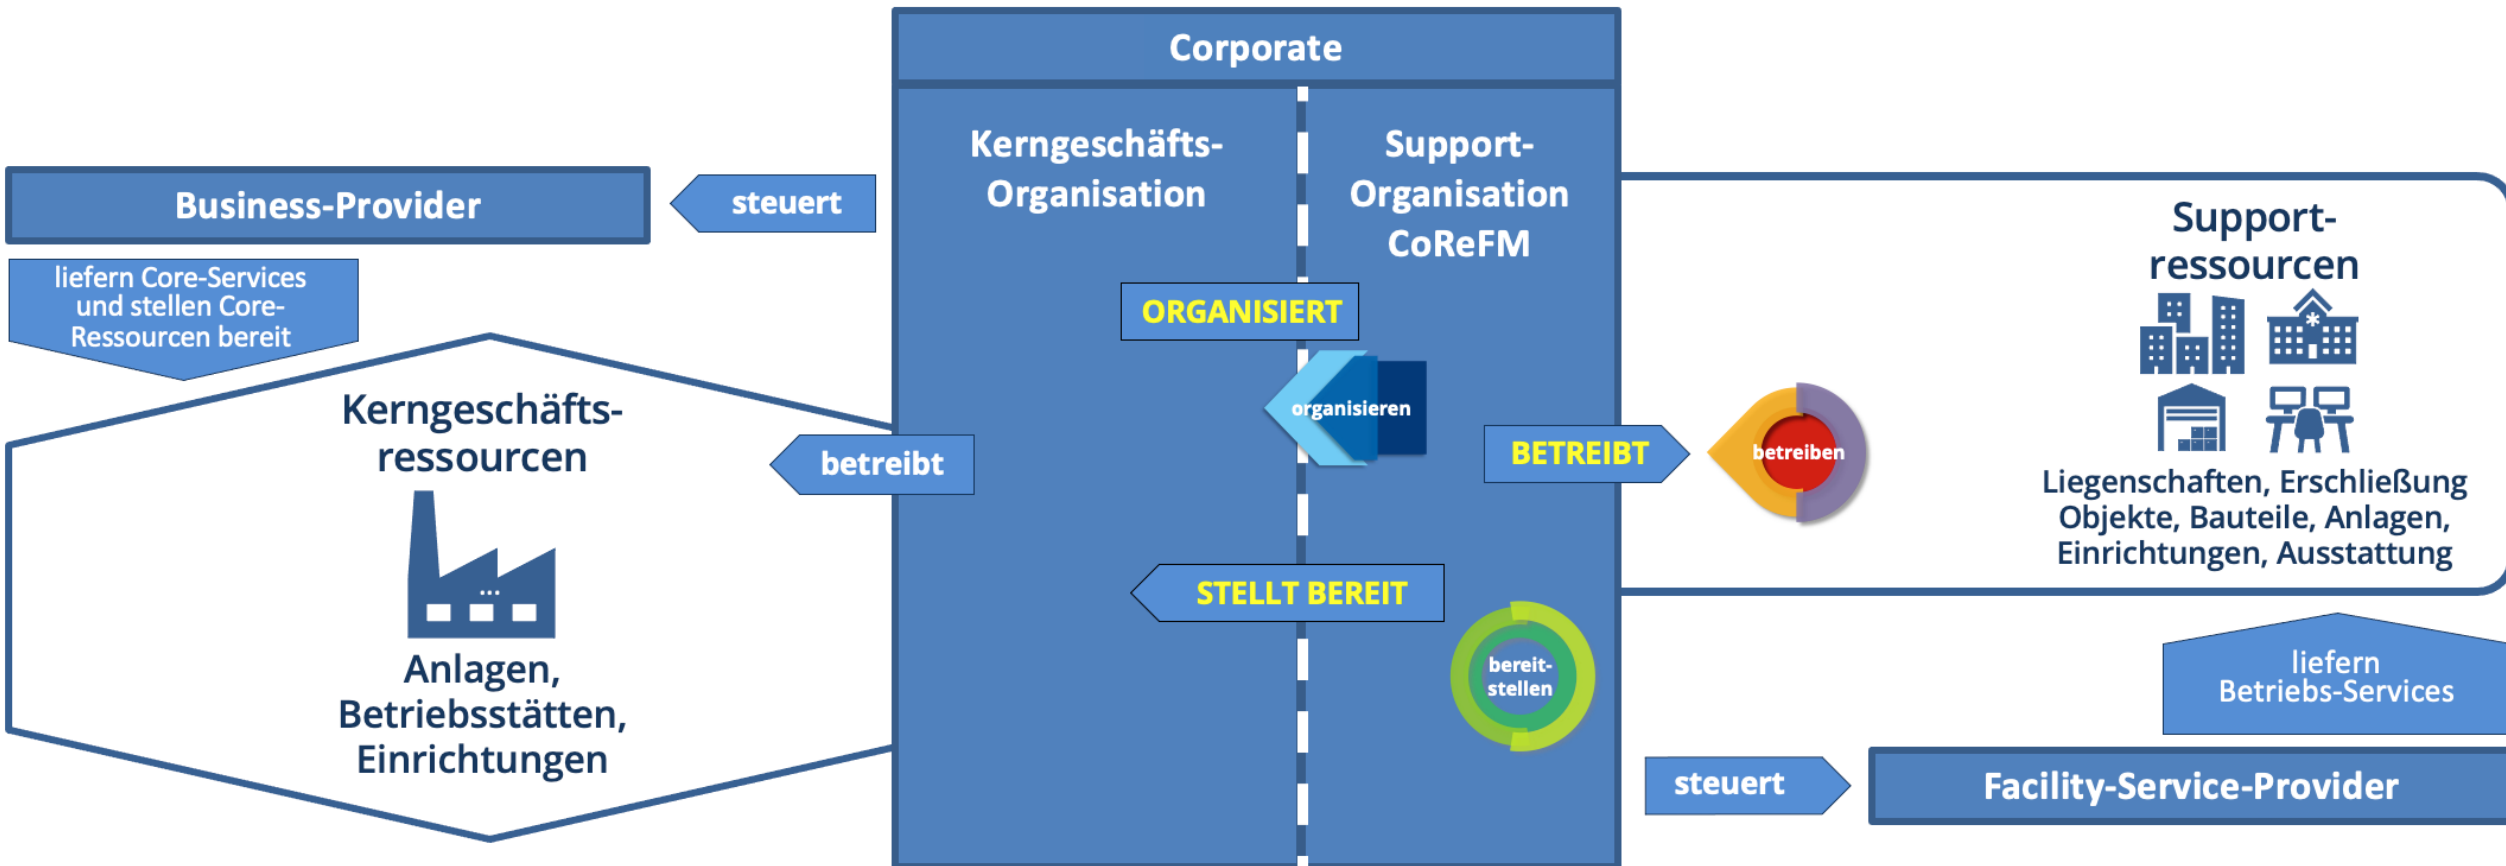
Corporate

Kerngeschäfts-Organisation

Support-Organisation CoReFM

Business-Provider

steuert

liefern Core-Services und stellen Core-Ressourcen bereit

ORGANISIERT

organisieren

Kerngeschäfts-ressourcen

betreibt

BETREIBT

betreiben

Support-ressourcen

Liegenschaften, Erschließung Objekte, Bauteile, Anlagen, Einrichtungen, Ausstattung

STELLT BEREIT

bereit-stellen

Anlagen, Betriebsstätten, Einrichtungen

liefern Betriebs-Services

steuert

Facility-Service-Provider